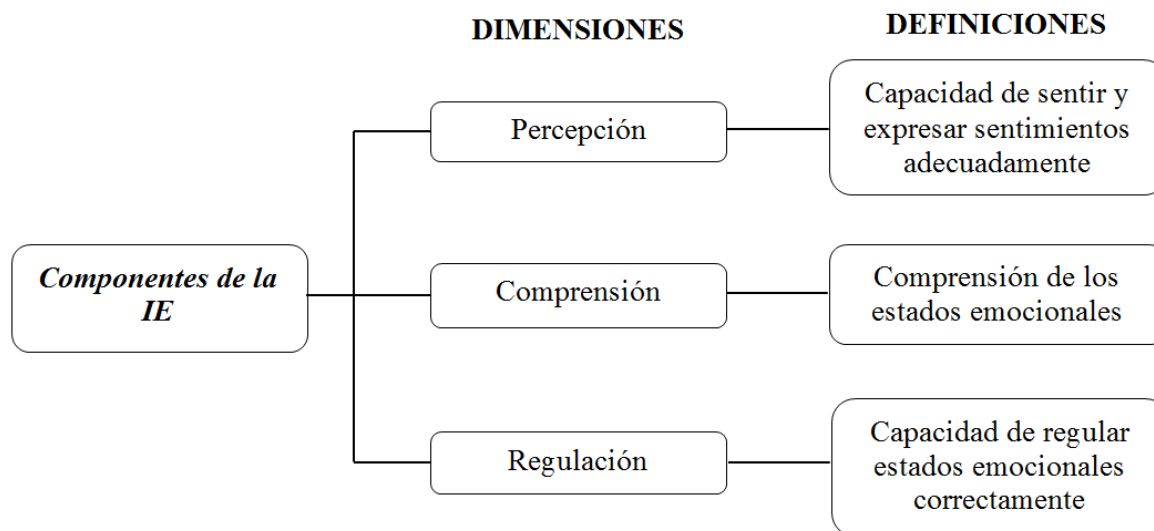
DIMENSIONES

DEFINICIONES

Componentes de la IE

Percepción

Capacidad de sentir y expresar sentimientos adecuadamente

Comprensión

Comprensión de los estados emocionales

Regulación

Capacidad de regular estados emocionales correctamente